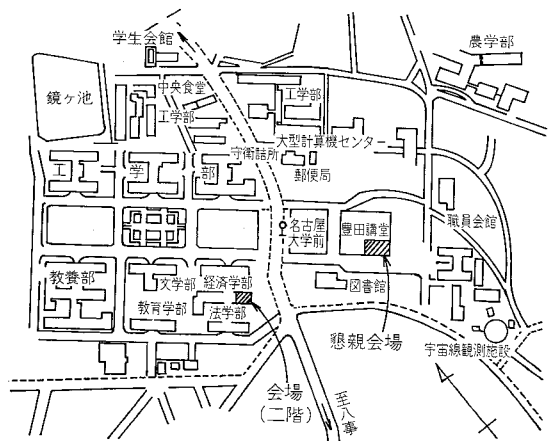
学生会館
農学部
鏡ヶ池
中央食堂
工学部
工学部
大型計算機センター
守衛詰所
郵便局
工
学
部
名古屋大学前
豊田講堂
職員会館
教養部
文学部
経済学部
教育学部
法学部
図書館
懇親会場
宇宙線観測施設
会場
(二階)
至八事